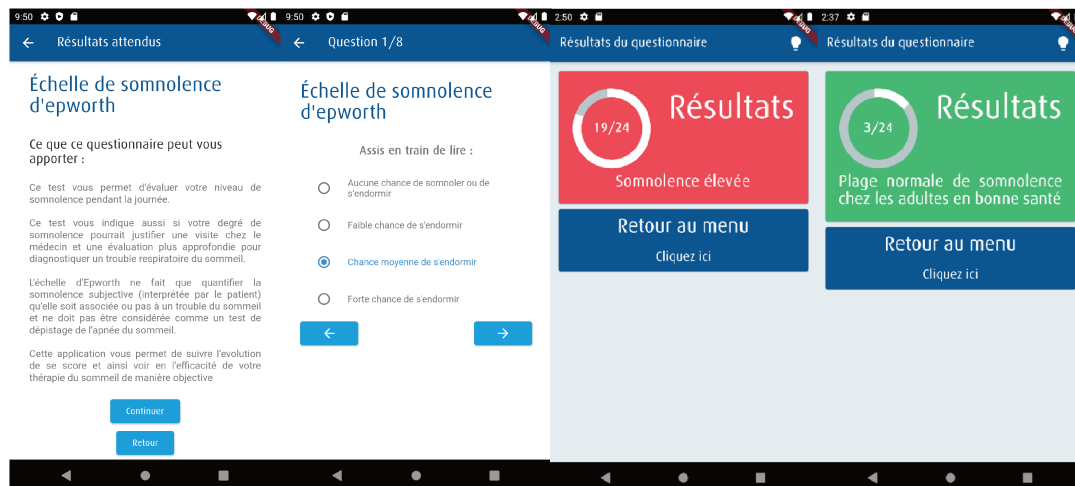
9:50

DEBUG

Résultats attendus

Échelle de somnolence d'epworth

Ce que ce questionnaire peut vous apporter :

Ce test vous permet d'évaluer votre niveau de somnolence pendant la journée.

Ce test vous indique aussi si votre degré de somnolence pourrait justifier une visite chez le médecin et une évaluation plus approfondie pour diagnostiquer un trouble respiratoire du sommeil.

L'échelle d'Epworth ne fait que quantifier la somnolence subjective (interprétée par le patient) qu'elle soit associée ou pas à un trouble du sommeil et ne doit pas être considérée comme un test de dépistage de l'apnée du sommeil.

Cette application vous permet de suivre l'évolution de se score et ainsi voir en l'efficacité de votre thérapie du sommeil de manière objective

Continuer

Retour

9:50

DEBUG

Question 1/8

Échelle de somnolence d'epworth

Assis en train de lire :

Aucune chance de somnoler ou de s'endormir

Faible chance de s'endormir

Chance moyenne de s'endormir

Forte chance de s'endormir

2:50

DEBUG

Résultats du questionnaire

19/24

Résultats

Somnolence élevée

Retour au menu

Cliquez ici

2:37

DEBUG

Résultats du questionnaire

3/24

Résultats

Plage normale de somnolence chez les adultes en bonne santé

Retour au menu

Cliquez ici